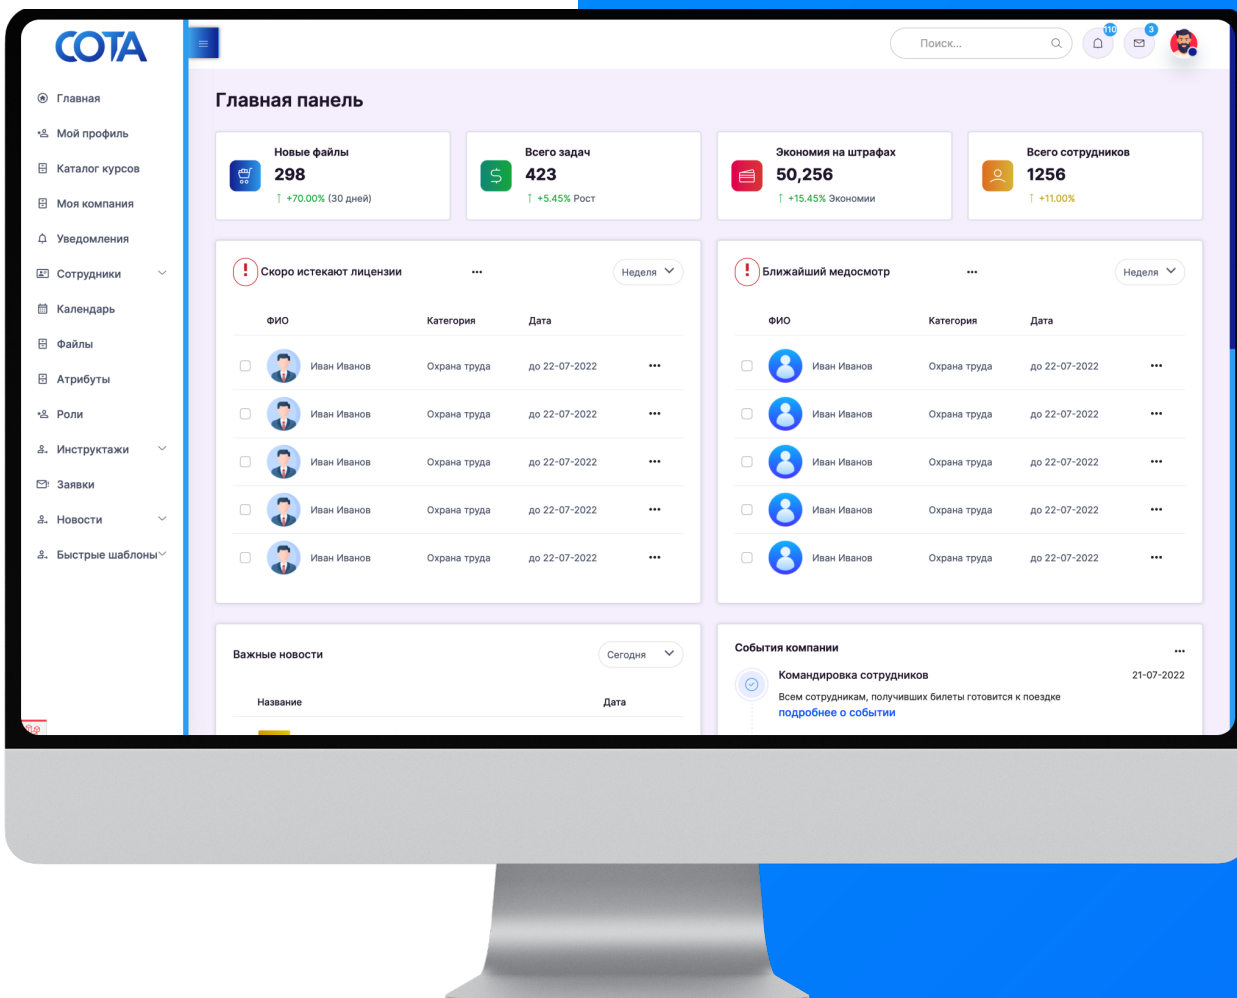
COTA

Главная
Мой профиль
Каталог курсов
Моя компания
Уведомления
Сотрудники
Календарь
Файлы
Атрибуты
Роли
Инструктажи
Заявки
Новости
Быстрые шаблоны

Поиск...

110

3

Главная панель

Новые файлы
298
+70.00% (30 дней)

Всего задач
423
+5.45% Рост

Экономия на штрафах
50,256
+15.45% Экономии

Всего сотрудников
1256
+11.00%

Скоро истекают лицензии ... Неделя

| ФИО | Категория | Дата |
|---|---|---|
| Иван Иванов | Охрана труда | до 22-07-2022 |
| Иван Иванов | Охрана труда | до 22-07-2022 |
| Иван Иванов | Охрана труда | до 22-07-2022 |
| Иван Иванов | Охрана труда | до 22-07-2022 |
| Иван Иванов | Охрана труда | до 22-07-2022 |

Ближайший медосмотр ... Неделя

| ФИО | Категория | Дата |
|---|---|---|
| Иван Иванов | Охрана труда | до 22-07-2022 |
| Иван Иванов | Охрана труда | до 22-07-2022 |
| Иван Иванов | Охрана труда | до 22-07-2022 |
| Иван Иванов | Охрана труда | до 22-07-2022 |
| Иван Иванов | Охрана труда | до 22-07-2022 |

Важные новости Сегодня

| Название | Дата |
|---|---|

События компании ...

Командировка сотрудников 21-07-2022
Всем сотрудникам, получивших билеты готовится к поездке
подробнее о событии